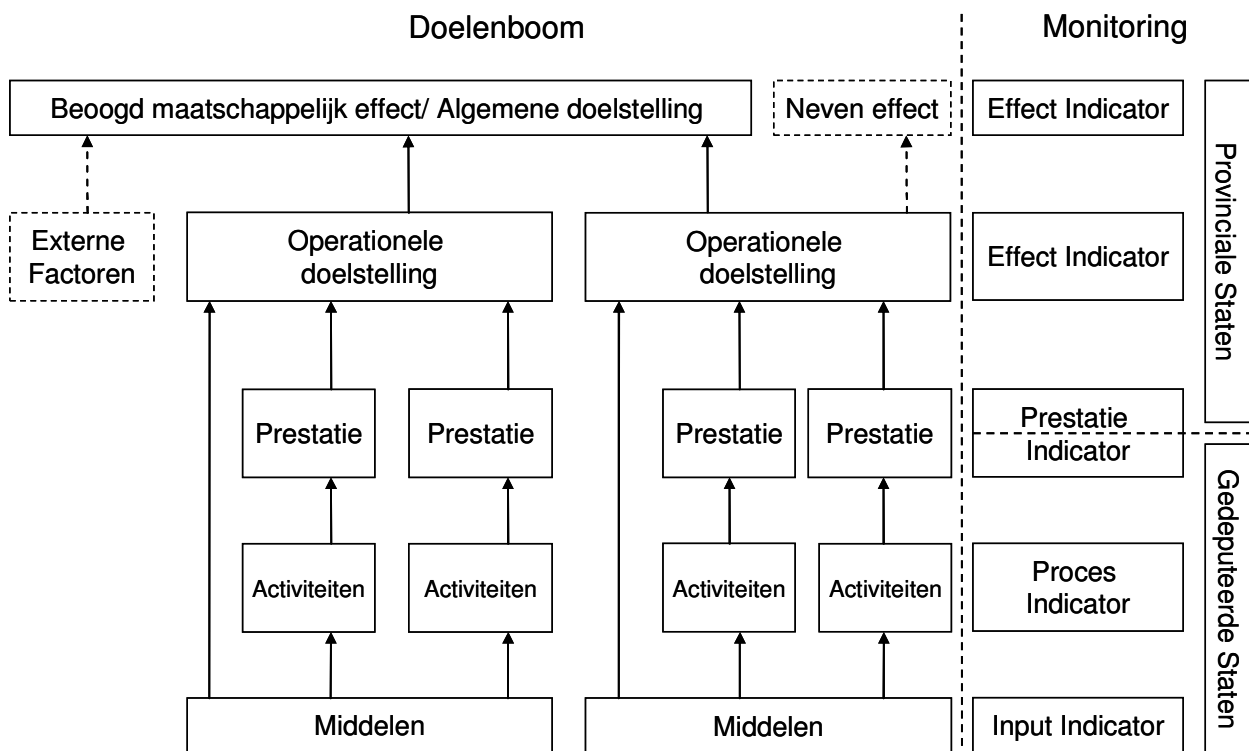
Doelenboom

Monitoring

Beoogd maatschappelijk effect/ Algemene doelstelling

Neven effect

Effect Indicator

Externe Factoren

Operationele doelstelling

Operationele doelstelling

Effect Indicator

Provinciale Staten

Prestatie

Prestatie

Prestatie

Prestatie

Prestatie Indicator

Activiteiten

Activiteiten

Activiteiten

Activiteiten

Proces Indicator

Gedeputeerde Staten

Middelen

Middelen

Input Indicator